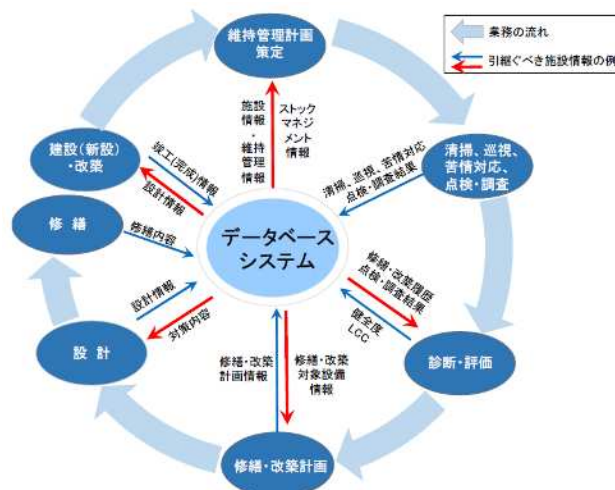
業務の流れ

引継ぐべき施設情報の例

維持管理計画策定

施設情報・維持管理情報

ストックマネジメント情報

清掃、巡視、苦情対応、点検・調査

清掃、巡視、苦情対応点検・調査結果

建設（新設）・改築

竣工(完成)情報

設計情報

修繕

修繕内容

データベースシステム

修繕・改築履歴点検・調査結果

健全度LCC

診断・評価

設計情報

対策内容

設計

修繕・改築計画情報

修繕・改築対象設備情報

修繕・改築計画